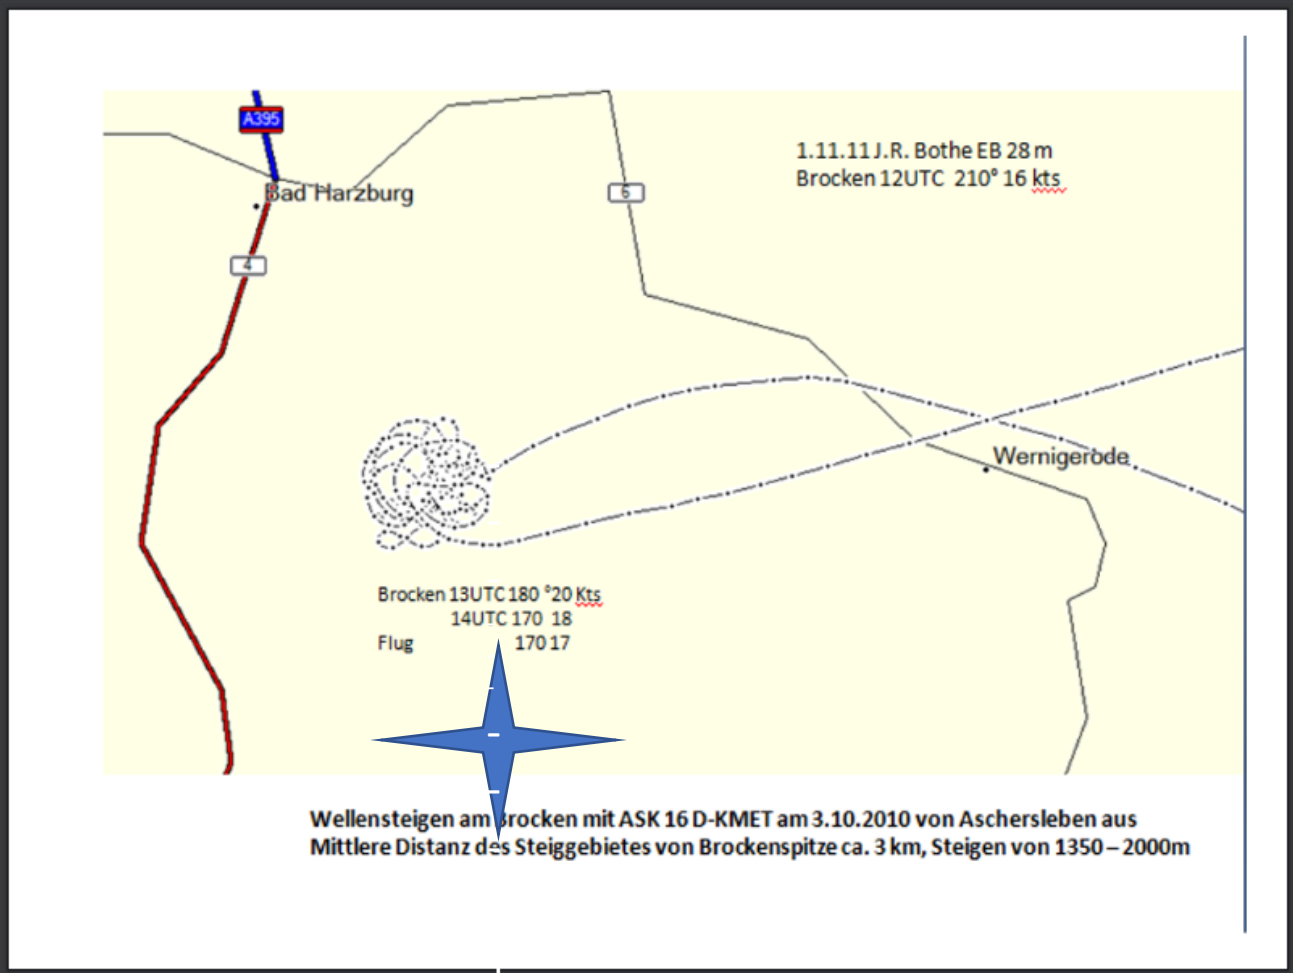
A395

Bad Harzburg

4

6

1.11.11 J.R. Bothe EB 28 m
Brocken 12UTC 210° 16 kts

Wernigerode

Brocken 13UTC 180 °20 Kts
14UTC 170 18
Flug 170 17

Wellensteigen am Brocken mit ASK 16 D-KMET am 3.10.2010 von Aschersleben aus
Mittlere Distanz des Steiggebietes von Brockenspitze ca. 3 km, Steigen von 1350 – 2000m